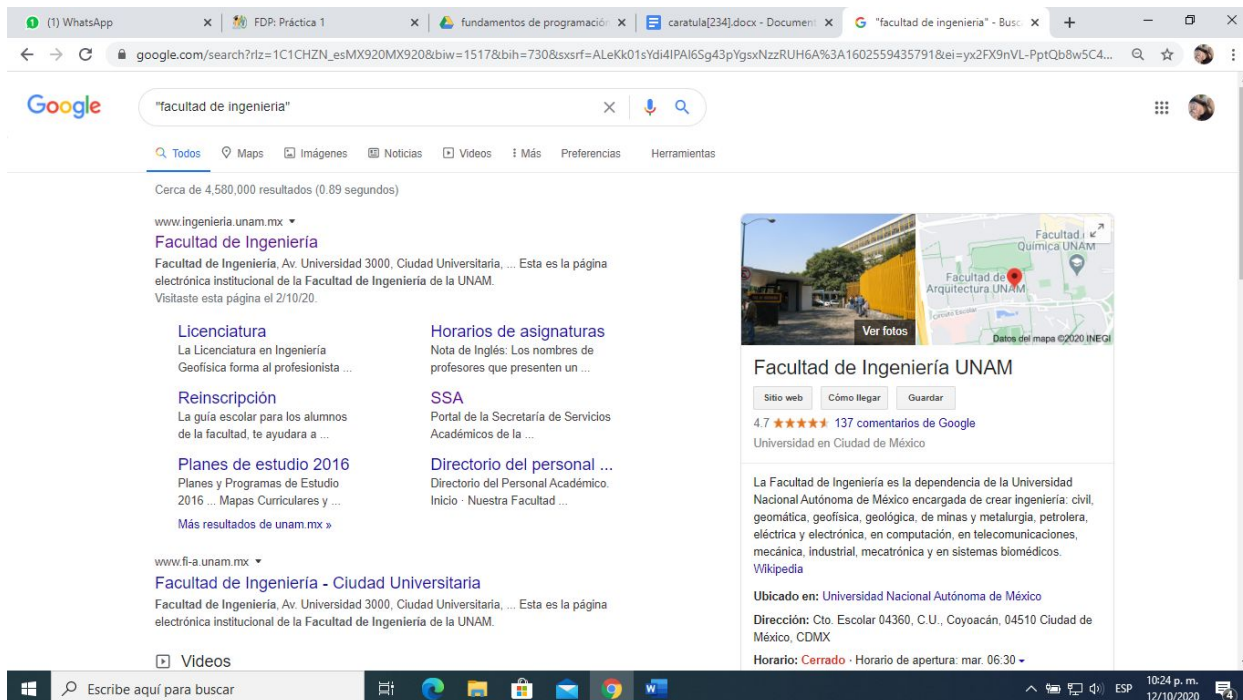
(1) WhatsApp | FDP: Práctica 1 | fundamentos de programación | caratula[234].docx - Document | "facultad de ingenieria" - Busc

google.com/search?rlz=1C1CHZN_esMX920MX920&biw=1517&bih=730&sxsrf=ALeKk01sYdi4IPAI6Sg43pYgsxNzzRUH6A%3A1602559435791&ei=yx2FX9nVL-PptQb8w5C4...

Google

"facultad de ingenieria"

Todos Maps Imágenes Noticias Videos Más Preferencias Herramientas

Cerca de 4,580,000 resultados (0.89 segundos)

www.ingenieria.unam.mx

Facultad de Ingeniería

Facultad de Ingeniería, Av. Universidad 3000, Ciudad Universitaria, ... Esta es la página electrónica institucional de la Facultad de Ingeniería de la UNAM.
Visitaste esta página el 2/10/20.

Licenciatura
La Licenciatura en Ingeniería Geofísica forma al profesionista ...

Horarios de asignaturas
Nota de Inglés: Los nombres de profesores que presenten un ...

Reinscripción
La guía escolar para los alumnos de la facultad, te ayudara a ...

SSA
Portal de la Secretaría de Servicios Académicos de la ...

Planes de estudio 2016
Planes y Programas de Estudio 2016 ... Mapas Curriculares y ...

Directorio del personal ...
Directorio del Personal Académico. Inicio · Nuestra Facultad ...

Más resultados de unam.mx »

www.fi-a.unam.mx

Facultad de Ingeniería - Ciudad Universitaria

Facultad de Ingeniería, Av. Universidad 3000, Ciudad Universitaria, ... Esta es la página electrónica institucional de la Facultad de Ingeniería de la UNAM.

Videos

Ver fotos

Facultad de Química UNAM

Facultad de Arquitectura UNAM

Datos del mapa ©2020 INEGI

Facultad de Ingeniería UNAM

Sitio web Cómo llegar Guardar

4.7 ★★★★★ 137 comentarios de Google

Universidad en Ciudad de México

La Facultad de Ingeniería es la dependencia de la Universidad Nacional Autónoma de México encargada de crear ingeniería: civil, geomática, geofísica, geológica, de minas y metalurgia, petrolera, eléctrica y electrónica, en computación, en telecomunicaciones, mecánica, industrial, mecatrónica y en sistemas biomédicos.
Wikipedia

Ubicado en: Universidad Nacional Autónoma de México

Dirección: Cto. Escolar 04360, C.U., Coyoacán, 04510 Ciudad de México, CDMX

Horario: Cerrado · Horario de apertura: mar. 06:30

Escribe aquí para buscar

ESP 10:24 p. m. 12/10/2020